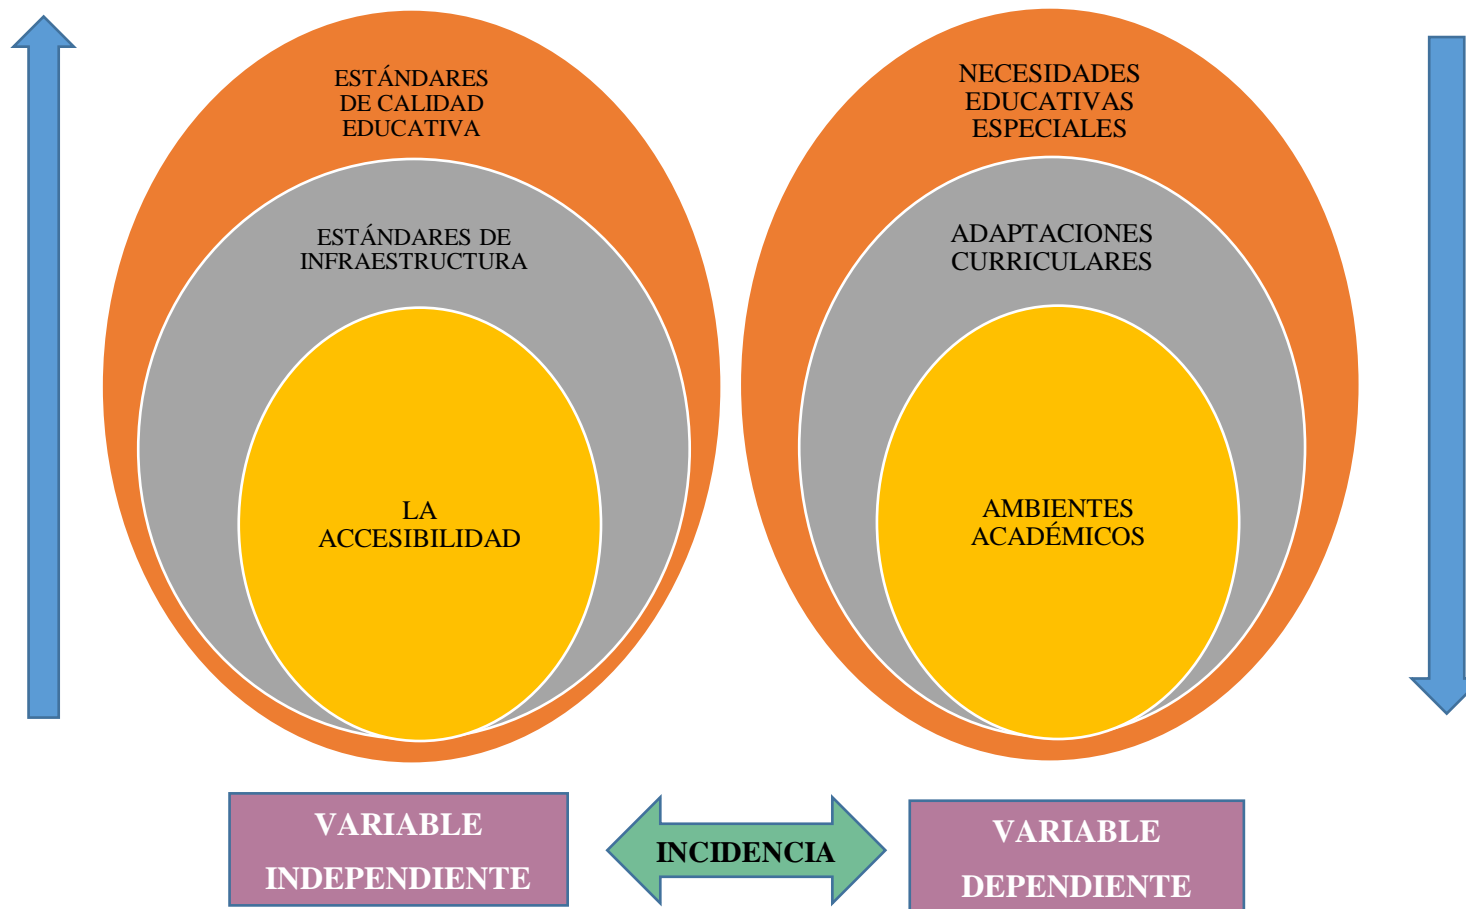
ESTÁNDARES DE CALIDAD EDUCATIVA

ESTÁNDARES DE INFRAESTRUCTURA

LA ACCESIBILIDAD

NECESIDADES EDUCATIVAS ESPECIALES

ADAPTACIONES CURRICULARES

AMBIENTES ACADÉMICOS

VARIABLE INDEPENDIENTE

INCIDENCIA

VARIABLE DEPENDIENTE